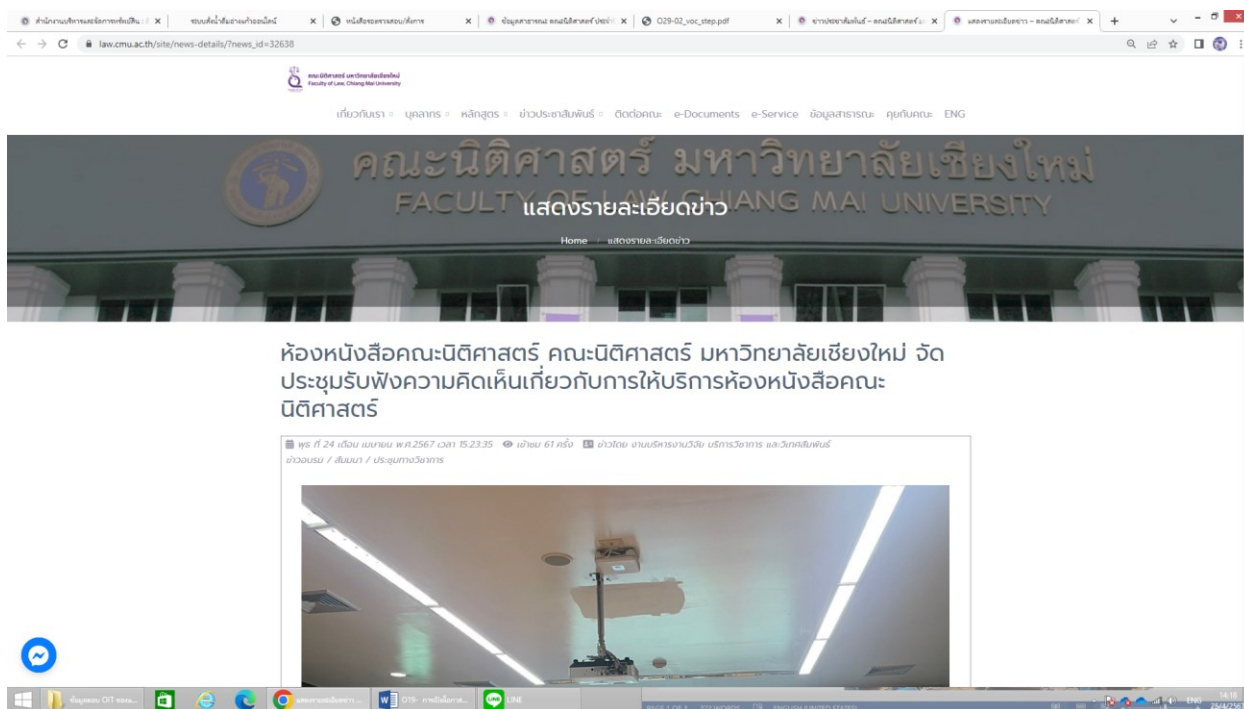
สำนักงานบริหารและจัดการทรัพย์สิน | ระบบตั้งน้ำดื่มผ่านเว็บออนไลน์ | หนังสือขอตรวจสอบ/สั่งการ | ข้อมูลสาธารณะ คณะนิติศาสตร์ ประจำ | O29-02_voc_step.pdf | ข่าวประชาสัมพันธ์ – คณะนิติศาสตร์ | แสดงรายละเอียดข่าว – คณะนิติศาสตร์

law.cmu.ac.th/site/news-details/?news_id=32638

คณะนิติศาสตร์ มหาวิทยาลัยเชียงใหม่
Faculty of Law, Chiang Mai University

เกี่ยวกับเรา บุคลากร หลักสูตร ข่าวประชาสัมพันธ์ ติดต่อคณะ e-Documents e-Service ข้อมูลสาธารณะ คุยกับคณะ ENG

คณะนิติศาสตร์ มหาวิทยาลัยเชียงใหม่
FACULTY OF LAW CHIANG MAI UNIVERSITY

แสดงรายละเอียดข่าว

Home / แสดงรายละเอียดข่าว

ห้องหนังสือคณะนิติศาสตร์ คณะนิติศาสตร์ มหาวิทยาลัยเชียงใหม่ จัดประชุมรับฟังความคิดเห็นเกี่ยวกับการให้บริการห้องหนังสือคณะนิติศาสตร์

พุธ ที่ 24 เดือน เมษายน พ.ศ.2567 เวลา 15:23:35 เข้าชม 61 ครั้ง ข่าวโดย งานบริหารงานวิจัย บริการวิชาการ และวิเทศสัมพันธ์
ข่าวอบรม / สัมมนา / ประชุมทางวิชาการ

ข้อมูลสอบ OIT ของ... | แสดงรายละเอียดข่าว... | O19- การมีเอกสาร... | LINE

ENG 14:18 25/4/2567